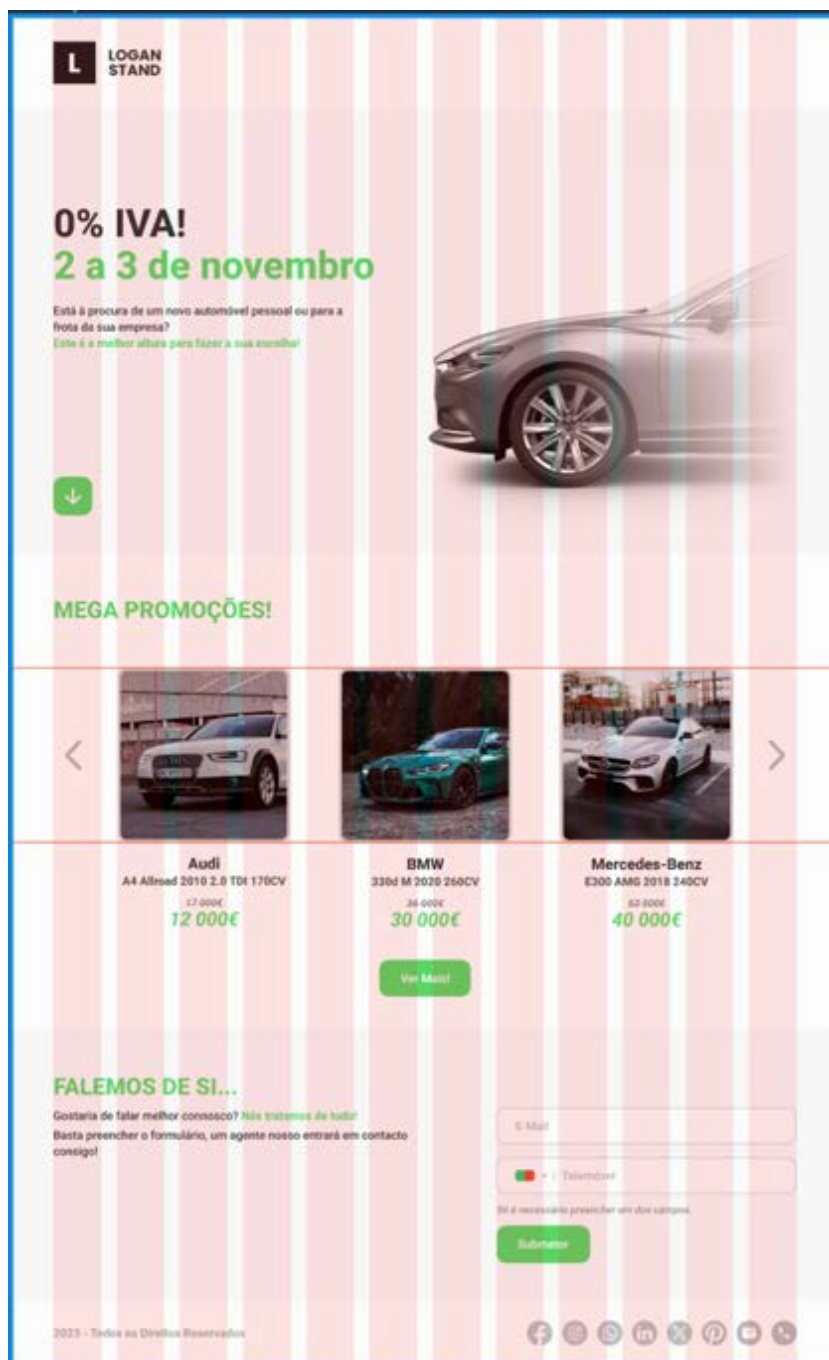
L LOGAN STAND

0% IVA!
2 a 3 de novembro

Está à procura de um novo automóvel pessoal ou para a frota da sua empresa?
Esta é a melhor altura para fazer a sua escolha!

MEGA PROMOÇÕES!

Audi
A4 Allroad 2010 2.0 TDI 170CV
17 000€
12 000€

BMW
330d M 2020 260CV
36 000€
30 000€

Mercedes-Benz
E300 AMG 2018 240CV
52 000€
40 000€

Ver Mais!

FALEMOS DE SI...
Gostaria de falar melhor connosco? Nós tratamos de tudo!
Basta preencher o formulário, um agente nosso entrará em contacto consigo!

E-Mail
Telemóvel
Só é necessário preencher um dos campos.
Submeter

2023 - Todos os Direitos Reservados